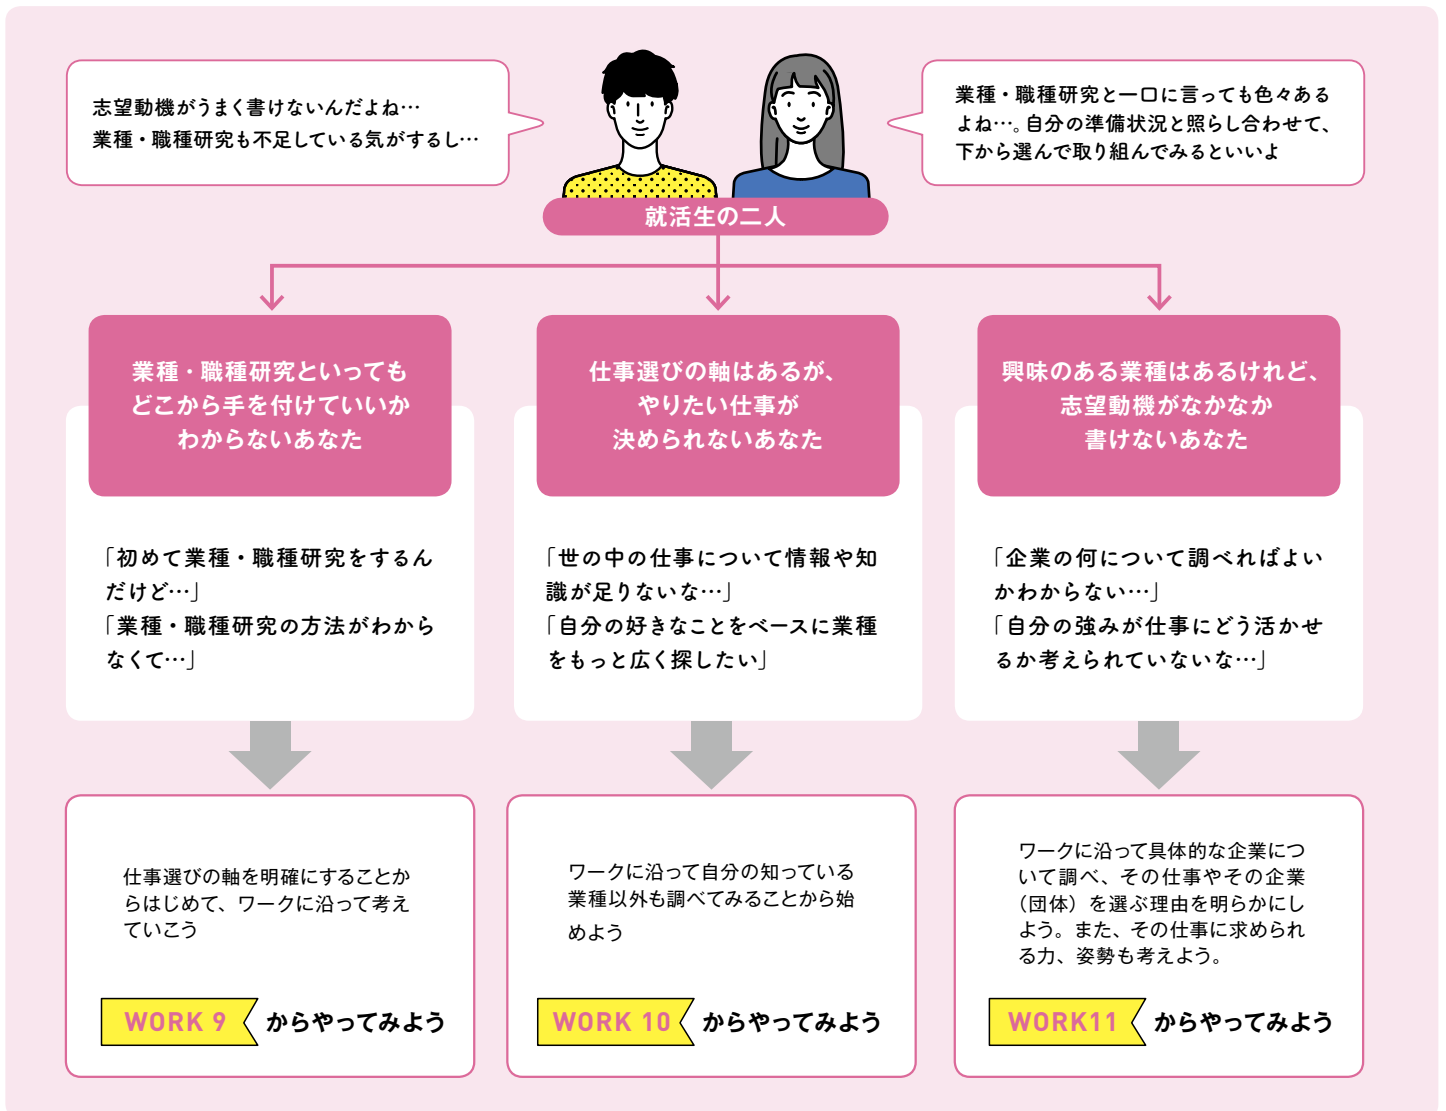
志望動機がうまく書けないんだよね…
業種・職種研究も不足している気がするし…

業種・職種研究と一口に言っても色々あるよね…。自分の準備状況と照らし合わせて、下から選んで取り組んでみるといいよ

就活生の二人

業種・職種研究といっても
どこから手を付けていいか
わからないあなた

「初めて業種・職種研究をするんだけど…」
「業種・職種研究の方法がわからなくて…」

仕事選びの軸はあるが、
やりたい仕事が
決められないあなた

「世の中の仕事について情報や知識が足りないな…」
「自分の好きなことをベースに業種をもっと広く探したい」

興味のある業種はあるけれど、
志望動機がなかなか
書けないあなた

「企業の何について調べればよいかわからない…」
「自分の強みが仕事にどう活かせるか考えられていないな…」

仕事選びの軸を明確にすることからはじめて、ワークに沿って考えていこう

WORK 9 からやってみよう

ワークに沿って自分の知っている業種以外も調べてみることから始めよう

WORK 10 からやってみよう

ワークに沿って具体的な企業について調べ、その仕事やその企業（団体）を選ぶ理由を明らかにしよう。また、その仕事に求められる力、姿勢も考えよう。

WORK11 からやってみよう